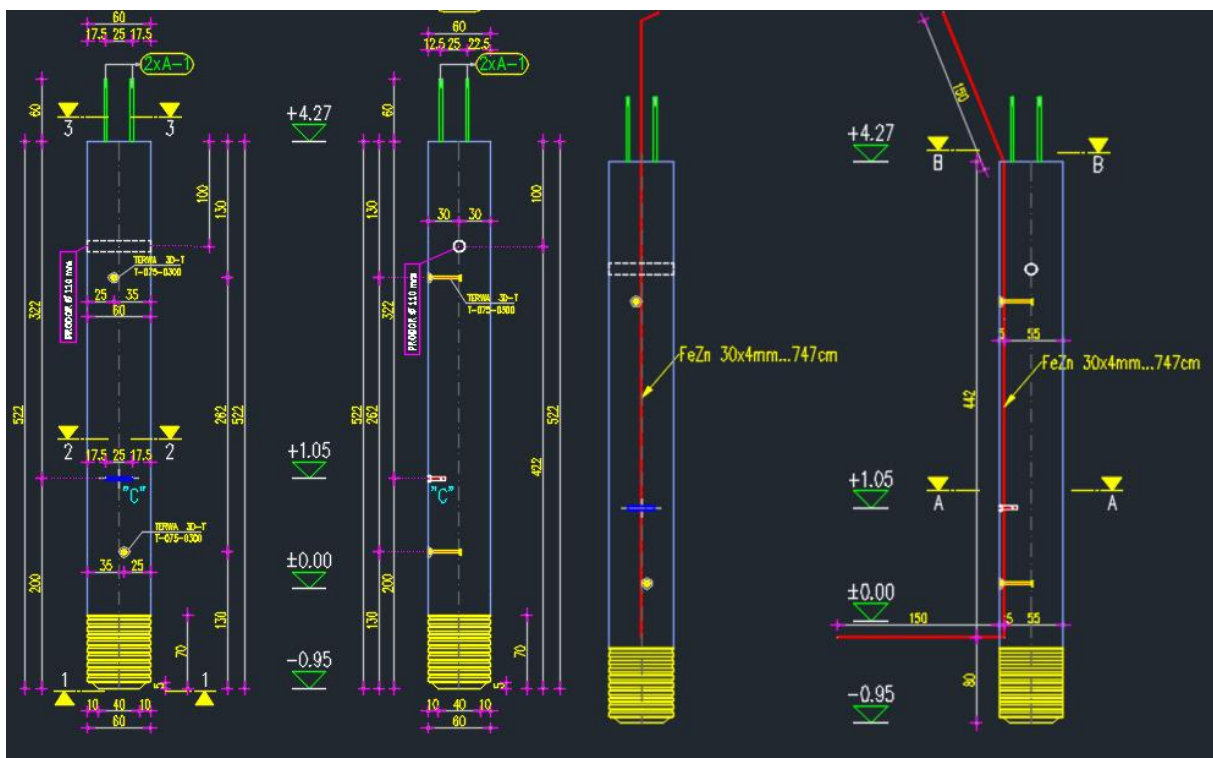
60
17.5 25 17.5
2xA-1
60
3
3
+4.27
322
522
130
100
PRODOR Ø 110 mm
TERWA 3D-T
T-075-0300
25 35
60
2
17.5 25 17.5
2
262
522
+1.05
"C"
TERWA 3D-T
T-075-0300
35 25
200
130
±0.00
70
1
1
5
10 40 10
60
−0.95
60
12.5 25 22.5
2xA-1
60
130
322
522
262
PRODOR Ø 110 mm
30 30
100
TERWA 3D-T
T-075-0300
522
422
"C"
200
130
70
5
10 40 10
60
FeZn 30x4mm...747cm
150
+4.27
B
B
5 55
FeZn 30x4mm...747cm
442
+1.05
A
A
±0.00
150
5 55
80
−0.95